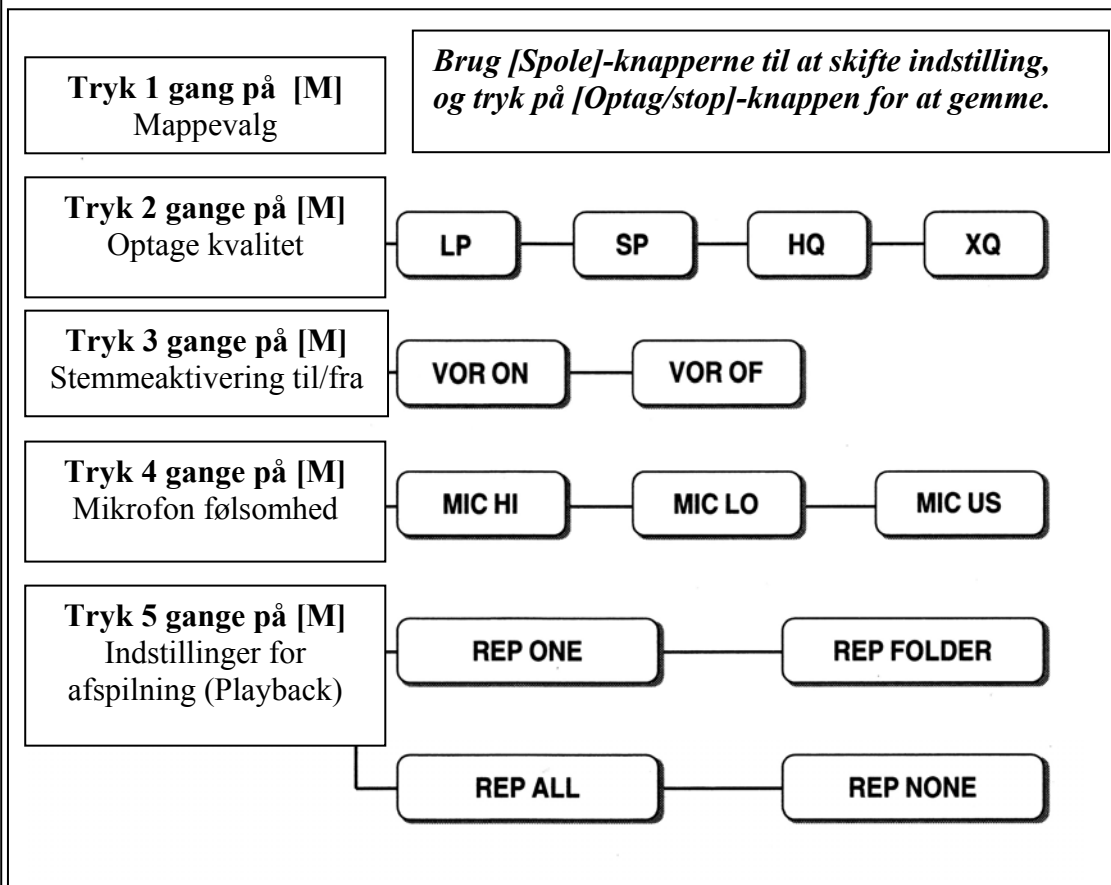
**Tryk 1 gang på [M]**
Mappevalg

*Brug [Spole]-knapperne til at skifte indstilling, og tryk på [Optag/stop]-knappen for at gemme.*

**Tryk 2 gange på [M]**
Optage kvalitet

LP SP HQ XQ

**Tryk 3 gange på [M]**
Stemmeaktivering til/fra

VOR ON VOR OF

**Tryk 4 gange på [M]**
Mikrofon følsomhed

MIC HI MIC LO MIC US

**Tryk 5 gange på [M]**
Indstillinger for afspilning (Playback)

REP ONE REP FOLDER

REP ALL REP NONE